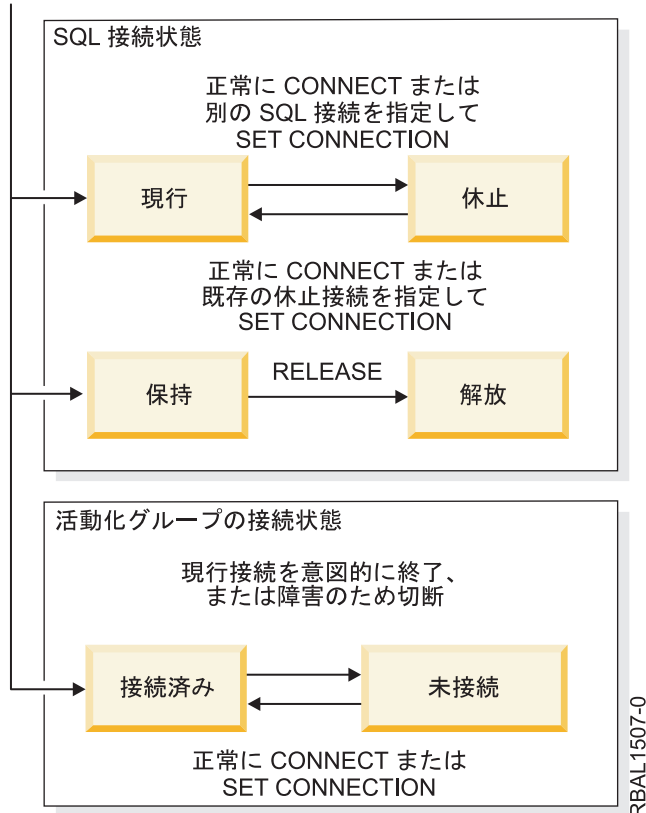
SQL 接続状態

正常に CONNECT または
別の SQL 接続を指定して
SET CONNECTION

現行

休止

正常に CONNECT または
既存の休止接続を指定して
SET CONNECTION

保持

RELEASE

解放

活動化グループの接続状態

現行接続を意図的に終了、
または障害のため切断

接続済み

未接続

正常に CONNECT または
SET CONNECTION

RBAL1507-0